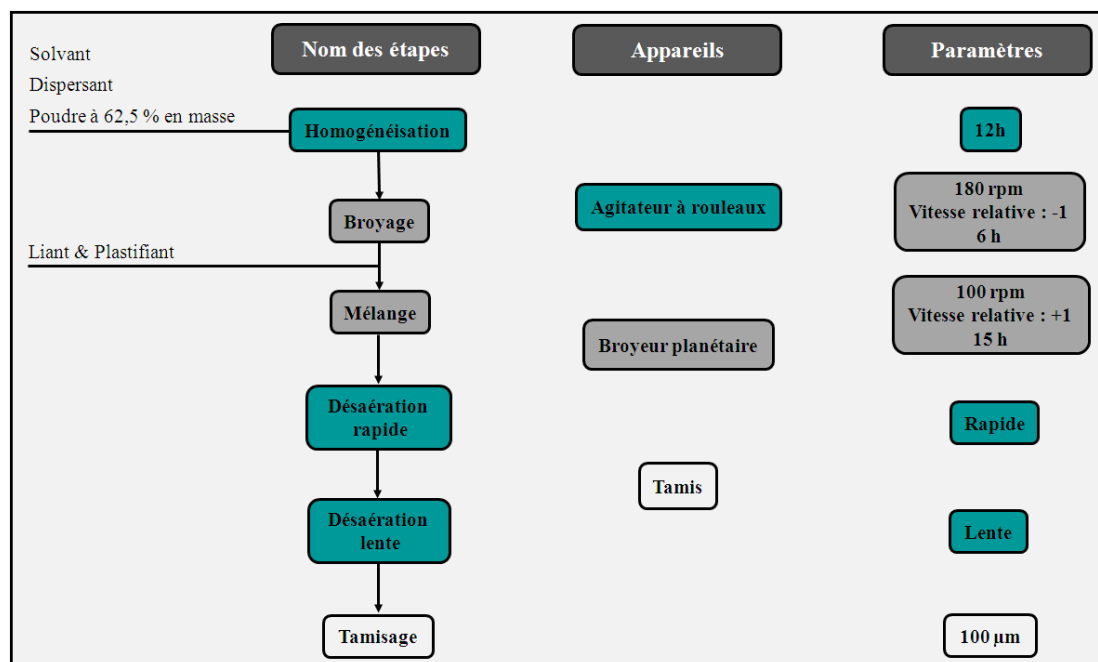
Solvant
Dispersant
Poudre à 62,5 % en masse

Nom des étapes

Appareils

Paramètres

Homogénéisation

12h

Broyage

Agitateur à rouleaux

180 rpm
Vitesse relative : -1
6 h

Liant & Plastifiant

Mélange

100 rpm
Vitesse relative : +1
15 h

Broyeur planétaire

Désaération rapide

Rapide

Tamis

Désaération lente

Lente

Tamisage

100 µm